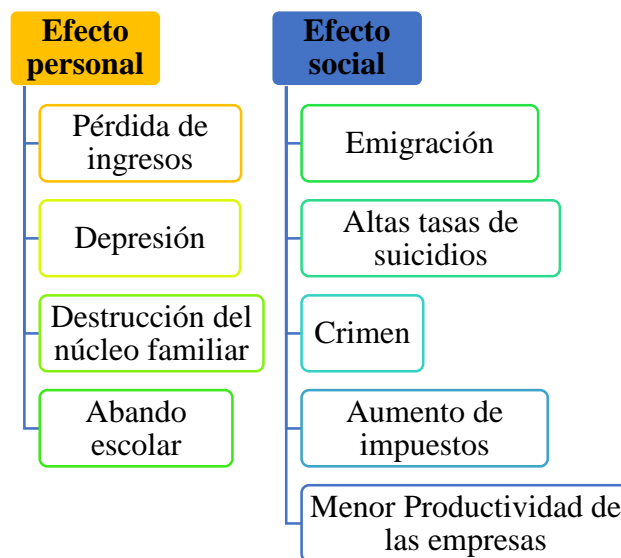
Efecto personal

Pérdida de ingresos

Depresión

Destrucción del núcleo familiar

Abando escolar

Efecto social

Emigración

Altas tasas de suicidios

Crimen

Aumento de impuestos

Menor Productividad de las empresas